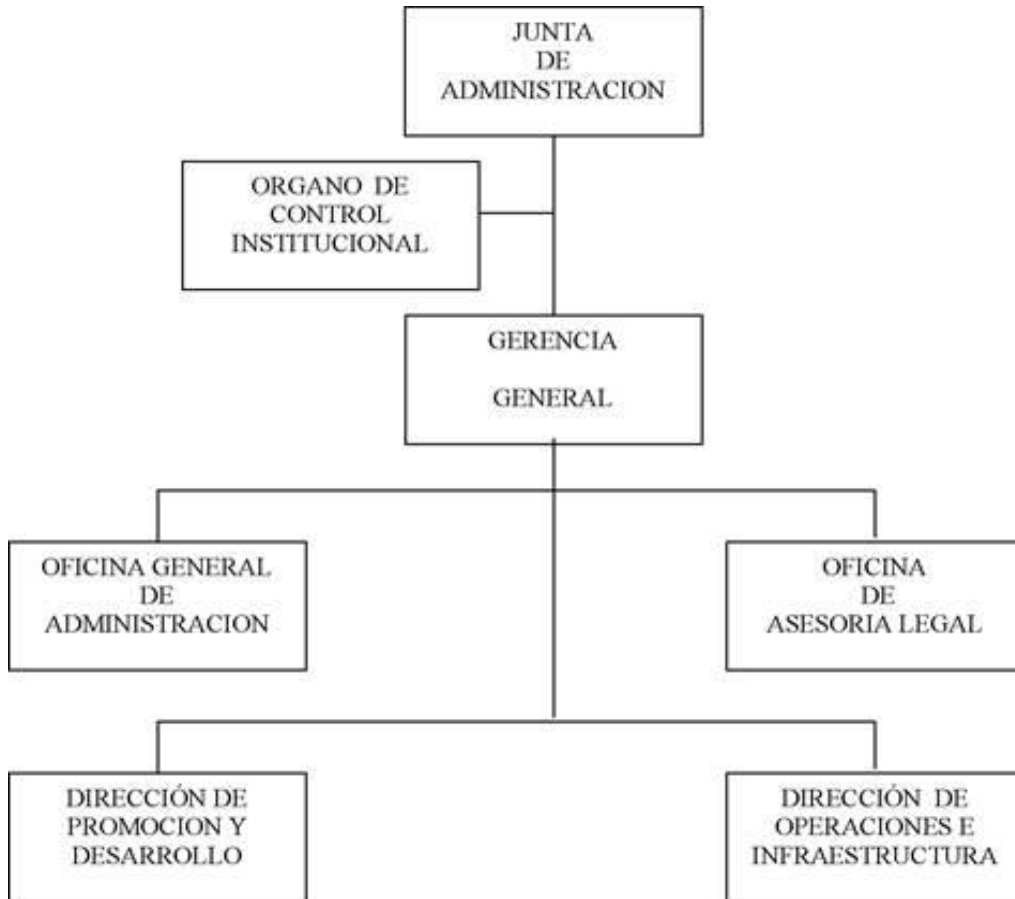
JUNTA
DE
ADMINISTRACION

ORGANO DE
CONTROL
INSTITUCIONAL

GERENCIA

GENERAL

OFICINA GENERAL
DE
ADMINISTRACION

OFICINA
DE
ASESORIA LEGAL

DIRECCIÓN DE
PROMOCION Y
DESARROLLO

DIRECCIÓN DE
OPERACIONES E
INFRAESTRUCTURA